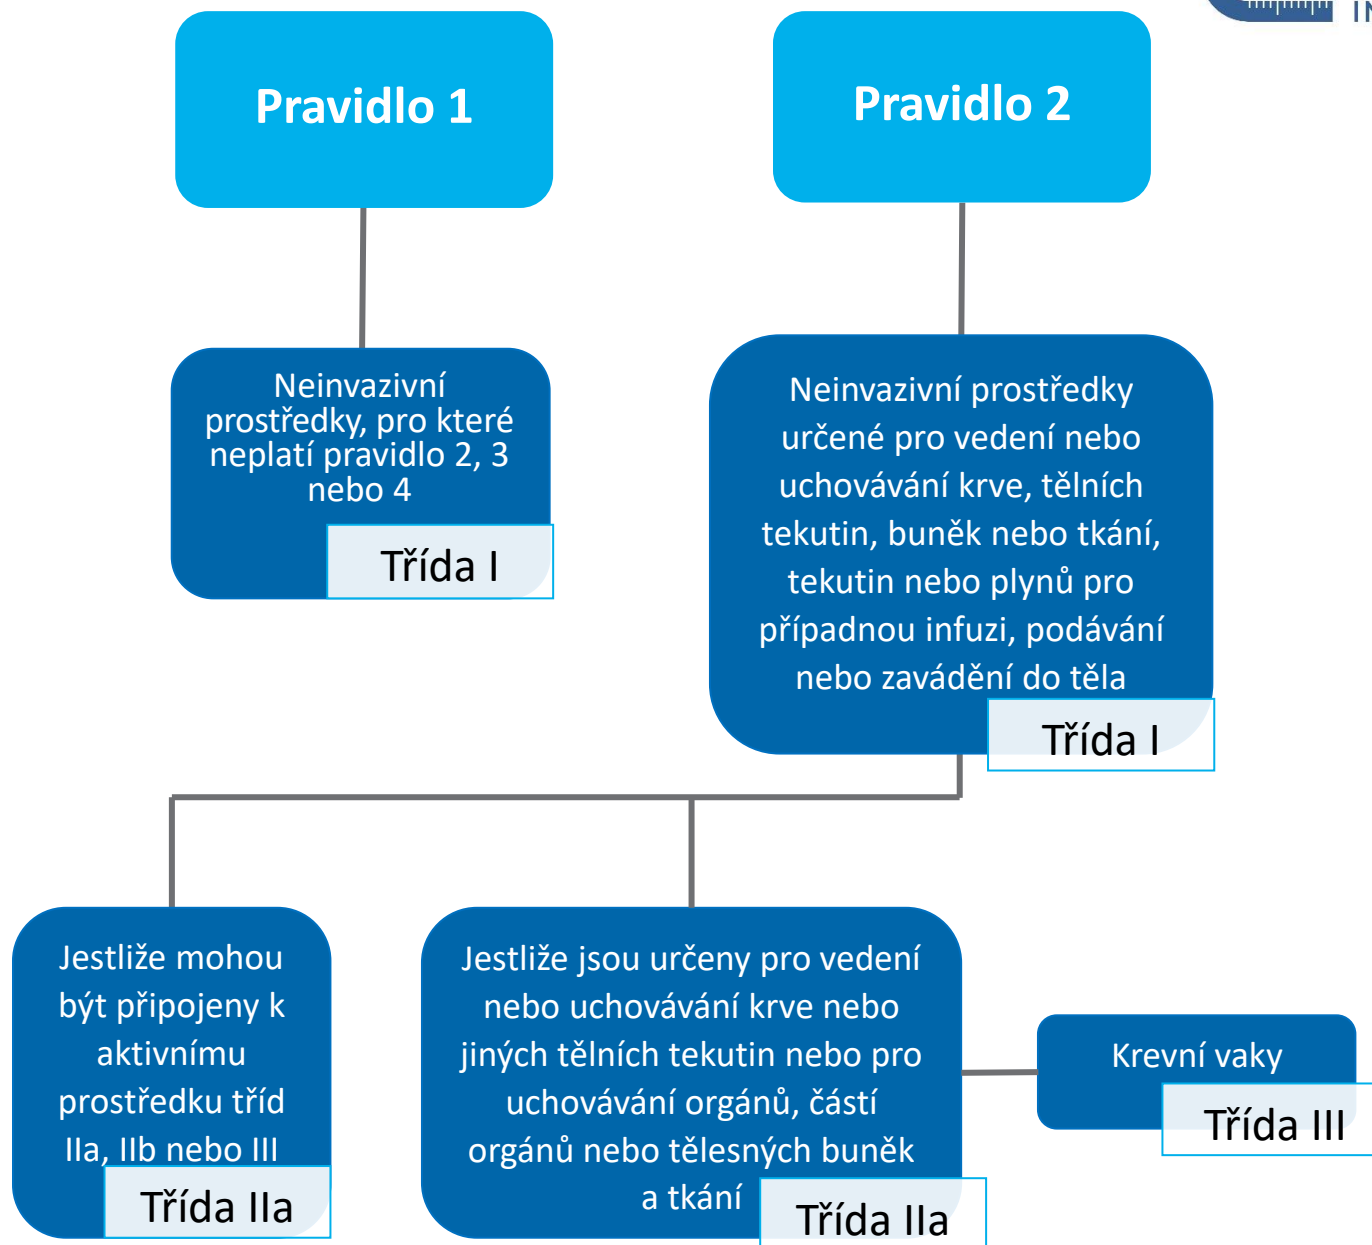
Pravidlo 1

Pravidlo 2

Neinvazivní prostředky, pro které neplatí pravidlo 2, 3 nebo 4

Třída I

Neinvazivní prostředky určené pro vedení nebo uchovávání krve, tělních tekutin, buněk nebo tkání, tekutin nebo plynů pro případnou infuzi, podávání nebo zavádění do těla

Třída I

Jestliže mohou být připojeny k aktivnímu prostředku tříd IIa, IIb nebo III

Třída IIa

Jestliže jsou určeny pro vedení nebo uchovávání krve nebo jiných tělních tekutin nebo pro uchovávání orgánů, částí orgánů nebo tělesných buněk a tkání

Třída IIa

Krevní vaky

Třída III